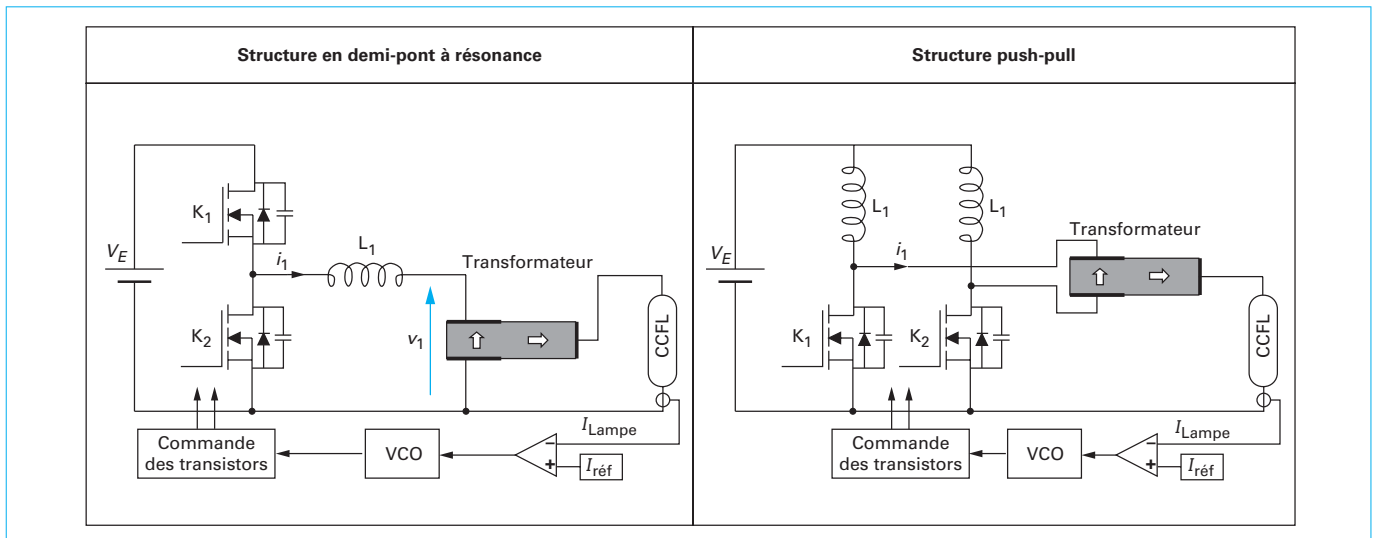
| Structure en demi-pont à résonance | Structure push-pull |
|---|---|
| $V_E$ $K_1$ $K_2$ $i_1$ $L_1$ Transformateur $v_1$ CCFL $I_{\text{Lampe}}$ Commande des transistors VCO $-$ $+$ $I_{\text{réf}}$ | $V_E$ $L_1$ $L_1$ $i_1$ Transformateur $K_1$ $K_2$ CCFL $I_{\text{Lampe}}$ Commande des transistors VCO $-$ $+$ $I_{\text{réf}}$ |